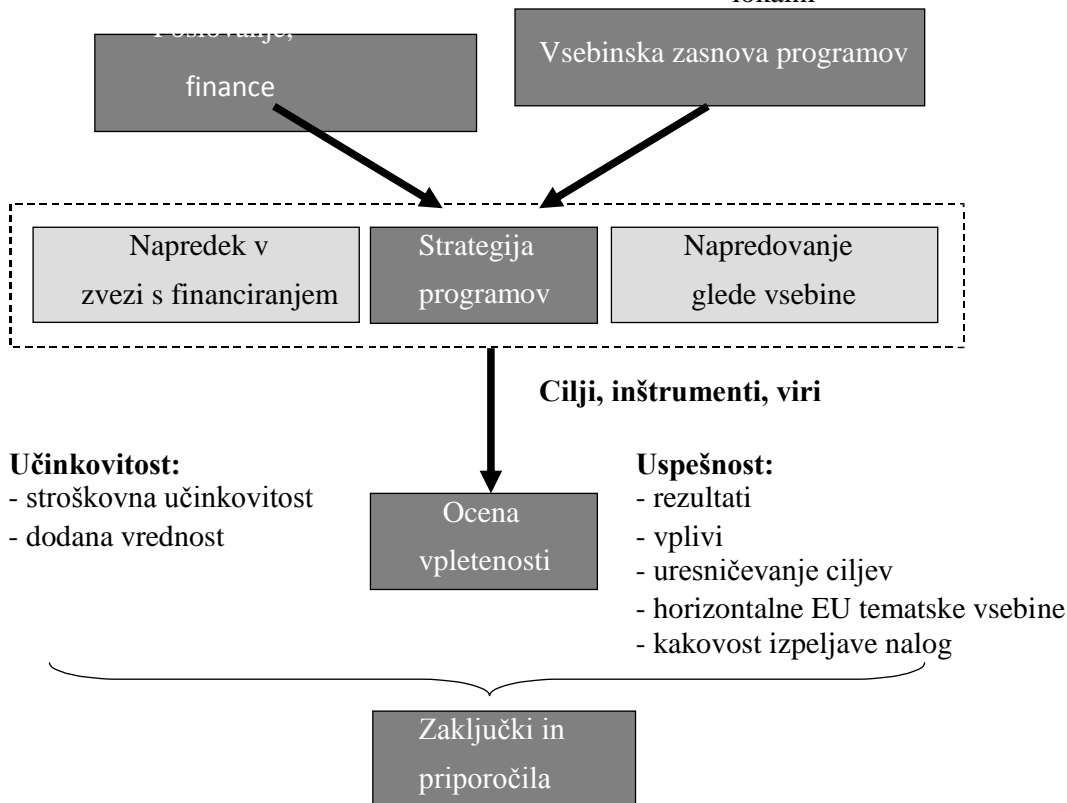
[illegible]

Poslovanje, finance

Vsebinska zasnova programov

Napredek v zvezi s financiranjem

Strategija programov

Napredovanje glede vsebine

Cilji, inštrumenti, viri

Učinkovitost:
- stroškovna učinkovitost
- dodana vrednost

Ocena vpletenosti

Uspešnost:
- rezultati
- vplivi
- uresničevanje ciljev
- horizontalne EU tematske vsebine
- kakovost izpeljave nalog

Zaključki in priporočila